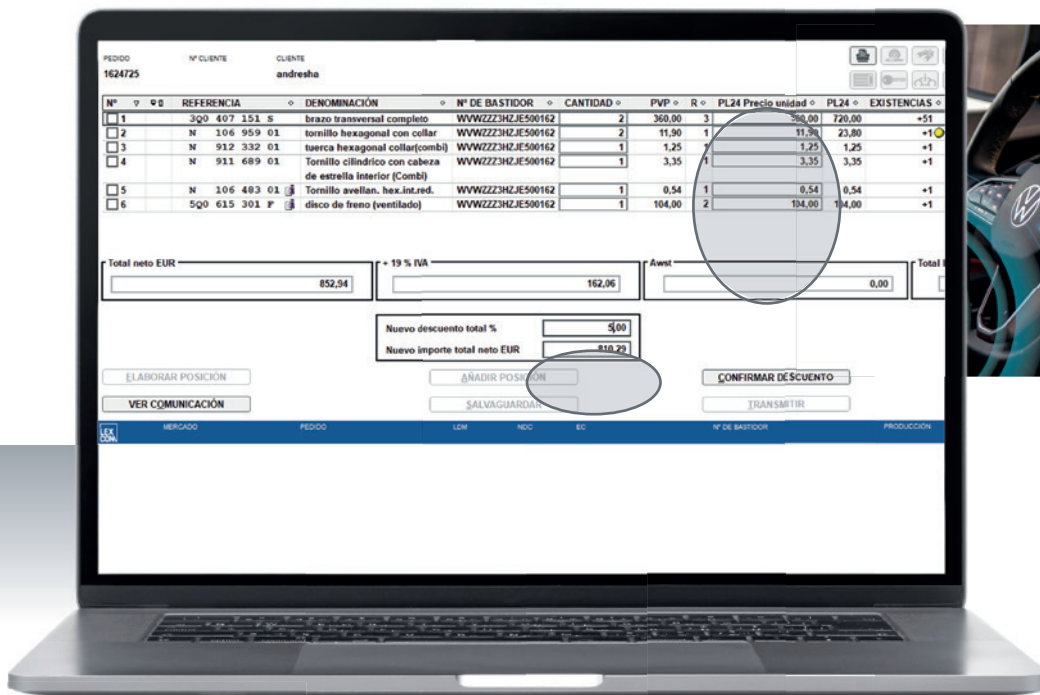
PEDIDO 1624725
Nº CLIENTE
CLIENTE andresha

| Nº | REFERENCIA | DENOMINACIÓN | Nº DE BASTIDOR | CANTIDAD | PVP | R | PL24 Precio unidad | PL24 | EXISTENCIAS |
|---|---|---|---|---|---|---|---|---|---|
| 1 | 3Q0 407 151 S | brazo transversal completo | WVWZZZ3HZJE500162 | 2 | 360,00 | 3 | 360,00 | 720,00 | +51 |
| 2 | N 106 959 01 | tornillo hexagonal con collar | WVWZZZ3HZJE500162 | 2 | 11,90 | 1 | 11,90 | 23,80 | +1 |
| 3 | N 912 332 01 | tuerca hexagonal collar(combi) | WVWZZZ3HZJE500162 | 1 | 1,25 | 1 | 1,25 | 1,25 | +1 |
| 4 | N 911 689 01 | Tornillo cilíndrico con cabeza de estrella interior (Combi) | WVWZZZ3HZJE500162 | 1 | 3,35 | 1 | 3,35 | 3,35 | +1 |
| 5 | N 106 483 01 | Tornillo avellan. hex.int.red. | WVWZZZ3HZJE500162 | 1 | 0,54 | 1 | 0,54 | 0,54 | +1 |
| 6 | 5Q0 615 301 F | disco de freno (ventilado) | WVWZZZ3HZJE500162 | 1 | 104,00 | 2 | 104,00 | 104,00 | +1 |

Total neto EUR 852,94
+ 19 % IVA 162,06
Awst 0,00
Total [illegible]

Nuevo descuento total % 5,00
Nuevo importe total neto EUR 810,29

ELABORAR POSICIÓN
AÑADIR POSICIÓN
CONFIRMAR DESCUENTO
VER COMUNICACIÓN
SALVAGUARDAR
TRANSMITIR

LEX CON
MERCADO PEDIDO LDM NDC EC Nº DE BASTIDOR PRODUCCIÓN